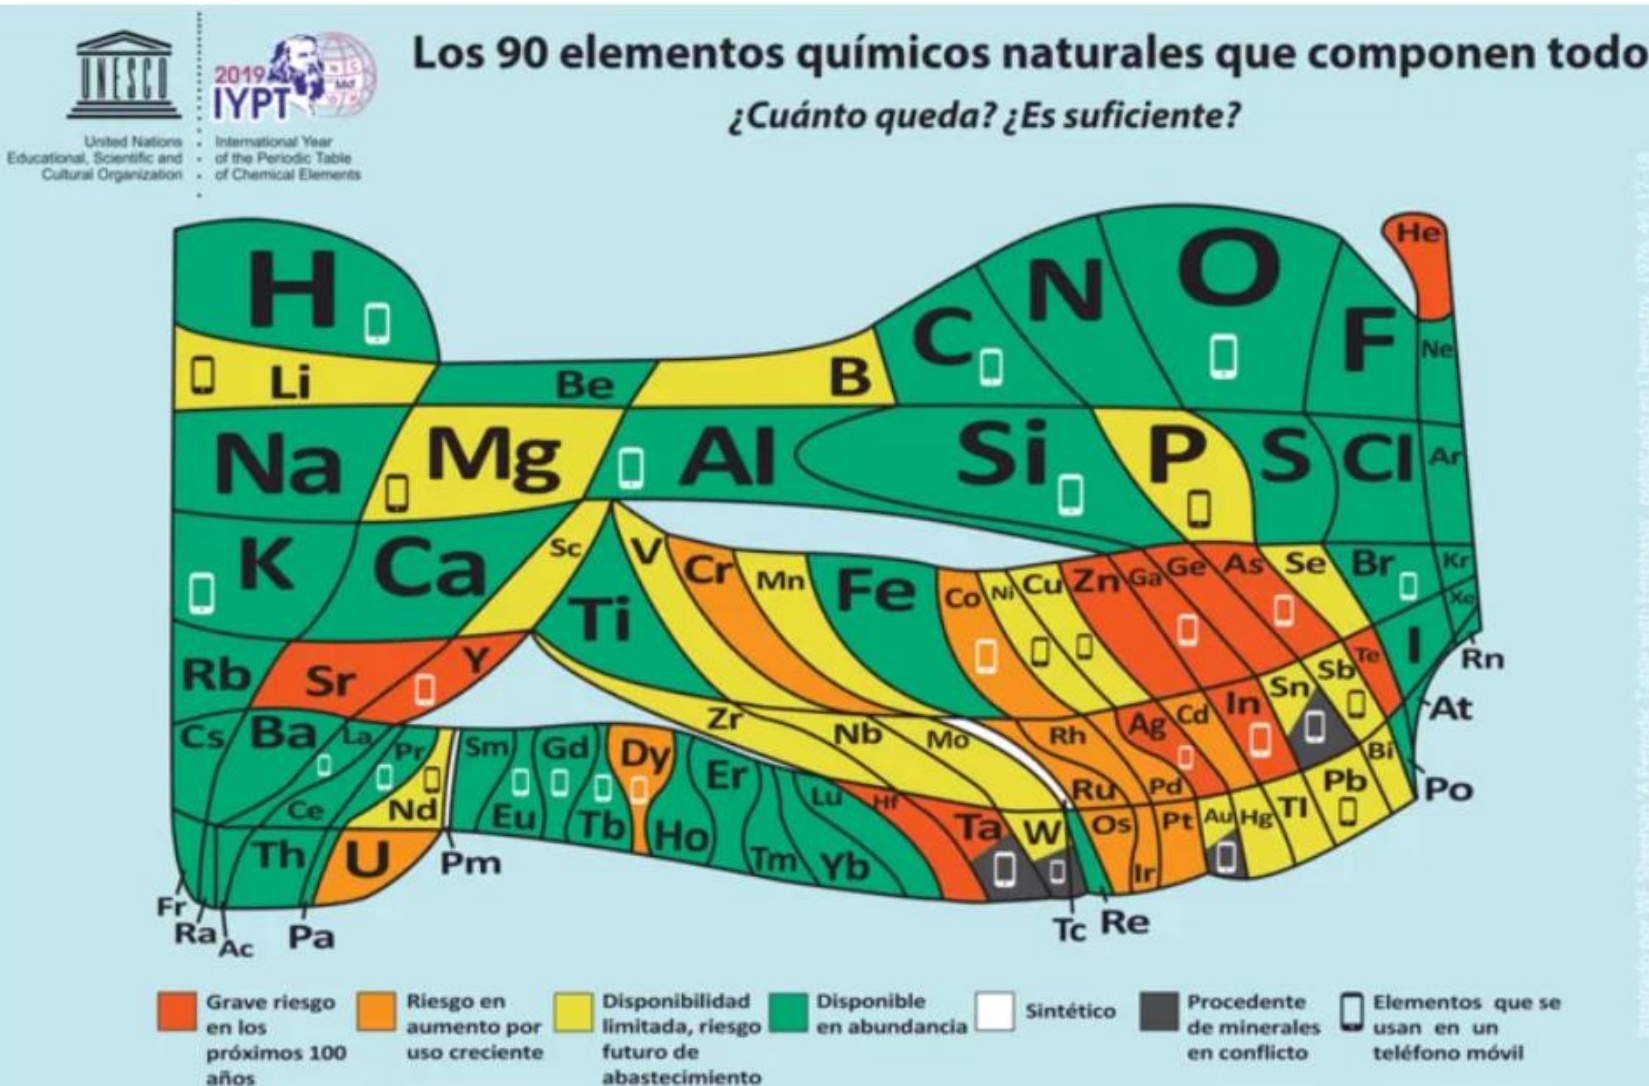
UNESCO
United Nations Educational, Scientific and Cultural Organization

2019 IYPT
International Year of the Periodic Table of Chemical Elements

Los 90 elementos químicos naturales que componen todo
¿Cuánto queda? ¿Es suficiente?

He
H C N O F Ne
Li Be B
Na Mg Al Si P S Cl Ar
K Ca Sc V Cr Mn Fe Co Ni Cu Zn Ga Ge As Se Br Kr
Ti Xe
Rb Sr Y I Rn
Zr Nb Mo Rh Ag Cd In Sn Sb Te At
Cs Ba La Pr Sm Gd Dy Er Lu Hf Ru Pd Bi
Ce Nd Eu Tb Ho Tm Yb Ta W Os Pt Au Hg Tl Pb Po
Th U Pm Ir
Fr Ra Ac Pa Tc Re

Grave riesgo en los próximos 100 años
Riesgo en aumento por uso creciente
Disponibilidad limitada, riesgo futuro de abastecimiento
Disponible en abundancia
Sintético
Procedente de minerales en conflicto
Elementos que se usan en un teléfono móvil